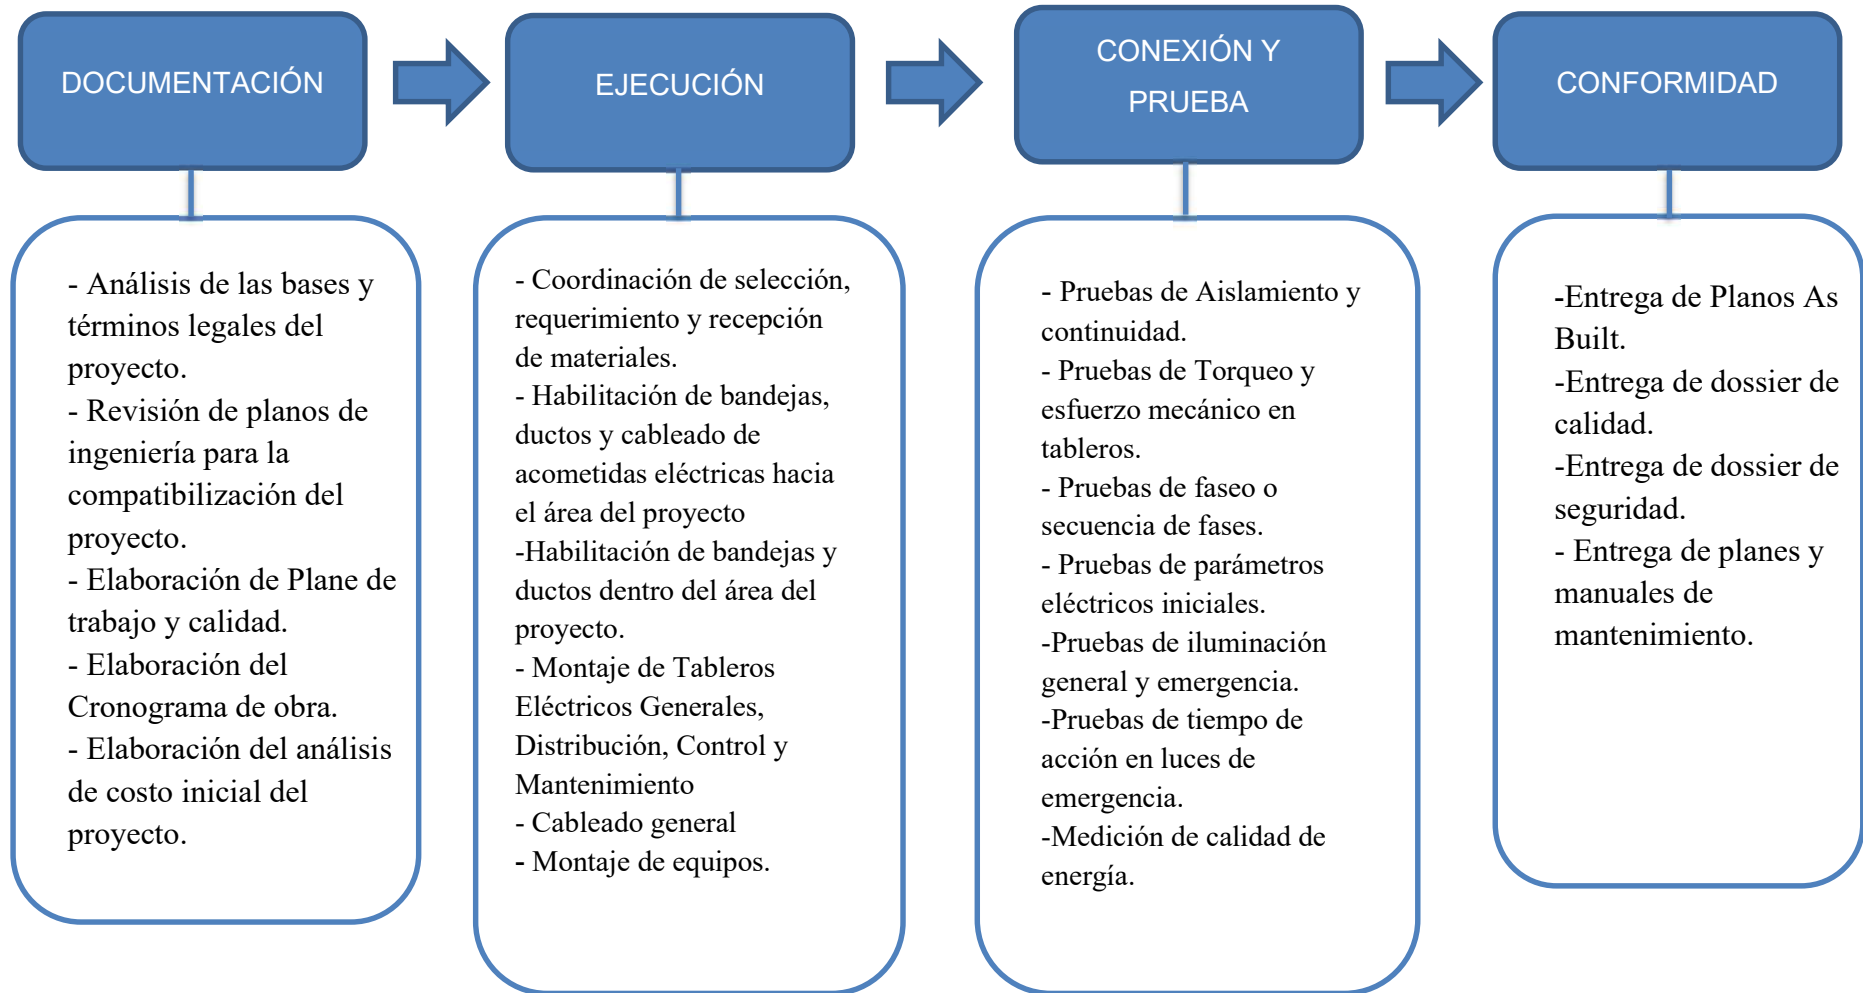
DOCUMENTACIÓN

- Análisis de las bases y términos legales del proyecto.
- Revisión de planos de ingeniería para la compatibilización del proyecto.
- Elaboración de Plane de trabajo y calidad.
- Elaboración del Cronograma de obra.
- Elaboración del análisis de costo inicial del proyecto.

EJECUCIÓN

- Coordinación de selección, requerimiento y recepción de materiales.
- Habilitación de bandejas, ductos y cableado de acometidas eléctricas hacia el área del proyecto
-Habilitación de bandejas y ductos dentro del área del proyecto.
- Montaje de Tableros Eléctricos Generales, Distribución, Control y Mantenimiento
- Cableado general
- Montaje de equipos.

CONEXIÓN Y PRUEBA

- Pruebas de Aislamiento y continuidad.
- Pruebas de Torqueo y esfuerzo mecánico en tableros.
- Pruebas de faseo o secuencia de fases.
- Pruebas de parámetros eléctricos iniciales.
-Pruebas de iluminación general y emergencia.
-Pruebas de tiempo de acción en luces de emergencia.
-Medición de calidad de energía.

CONFORMIDAD

-Entrega de Planos As Built.
-Entrega de dossier de calidad.
-Entrega de dossier de seguridad.
- Entrega de planes y manuales de mantenimiento.